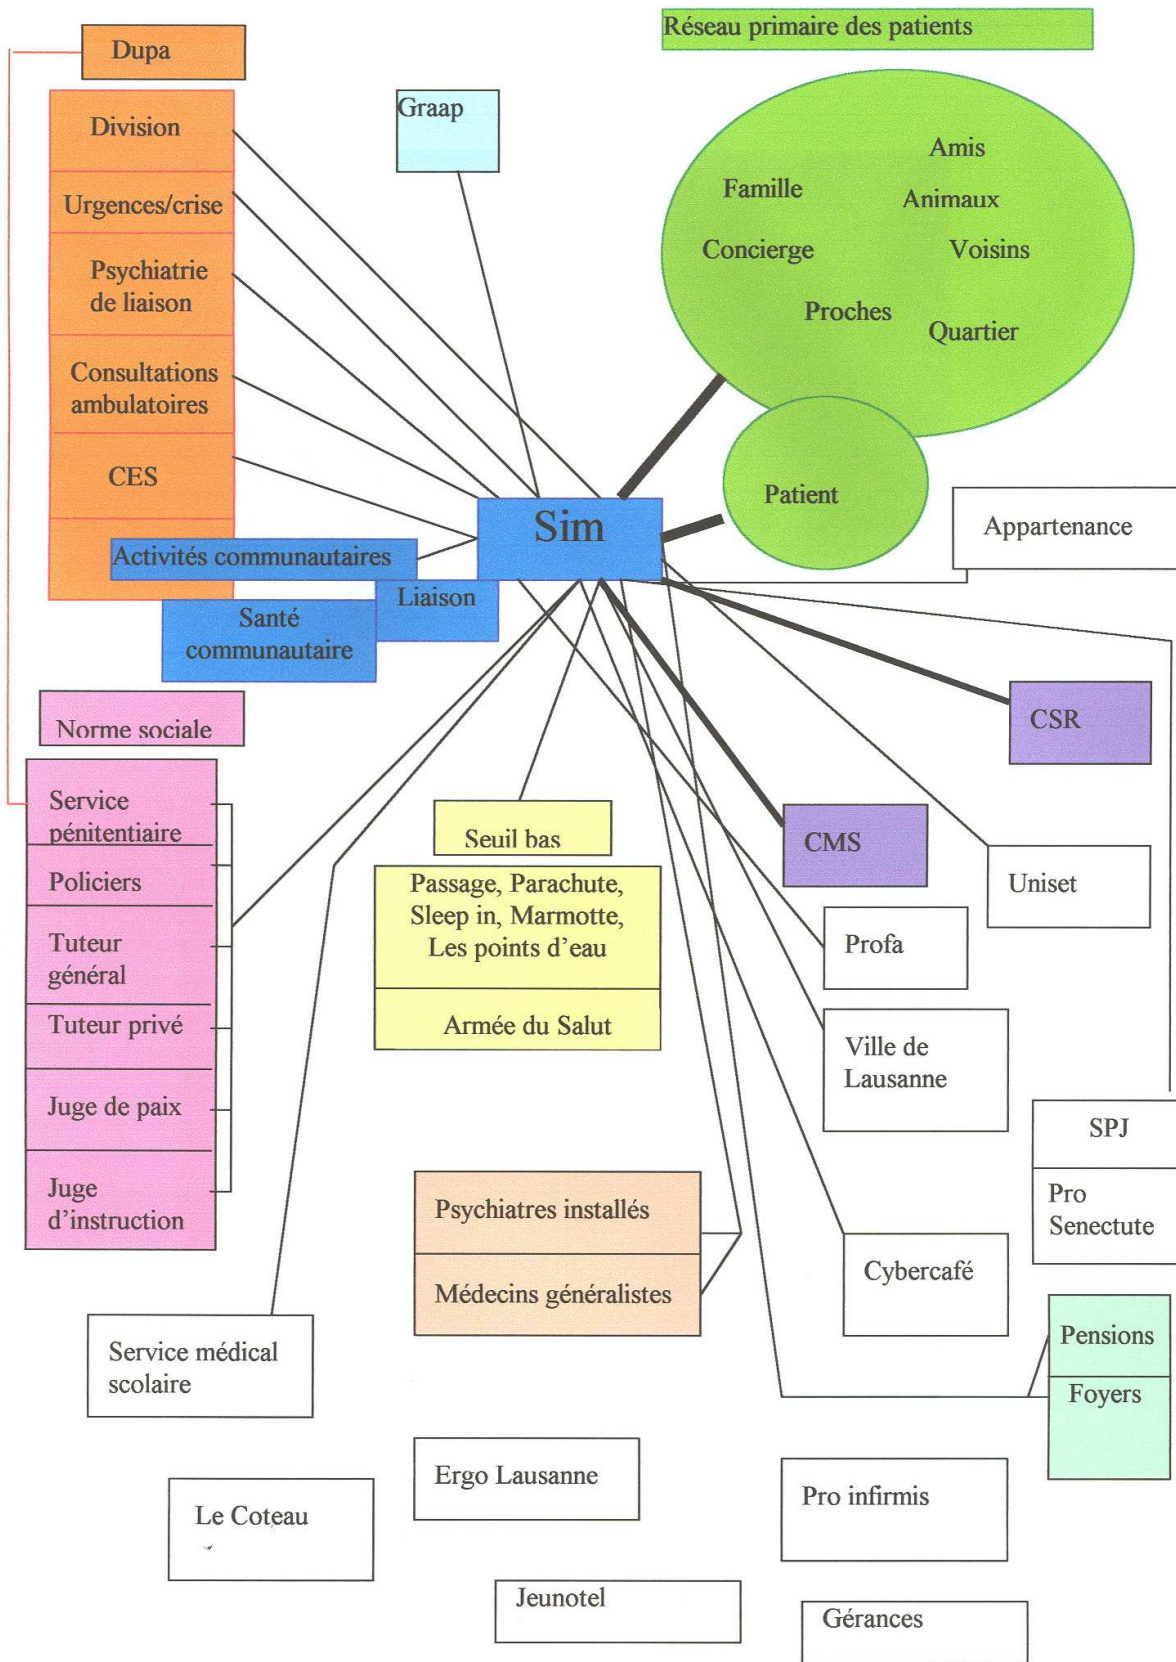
Dupa

Division

Urgences/crise

Psychiatrie de liaison

Consultations ambulatoires

CES

Activités communautaires

Santé communautaire

Liaison

Graap

Réseau primaire des patients

Famille

Amis

Animaux

Concierge

Voisins

Proches

Quartier

Patient

Sim

Appartenance

CSR

CMS

Uniset

Norme sociale

Service pénitentiaire

Policiers

Tuteur général

Tuteur privé

Juge de paix

Juge d'instruction

Seuil bas

Passage, Parachute, Sleep in, Marmotte, Les points d'eau

Armée du Salut

Profa

Ville de Lausanne

SPJ

Pro Senectute

Psychiatres installés

Médecins généralistes

Cybercafé

Pensions

Foyers

Service médical scolaire

Ergo Lausanne

Pro infirmis

Le Coteau

Jeunotel

Gérances